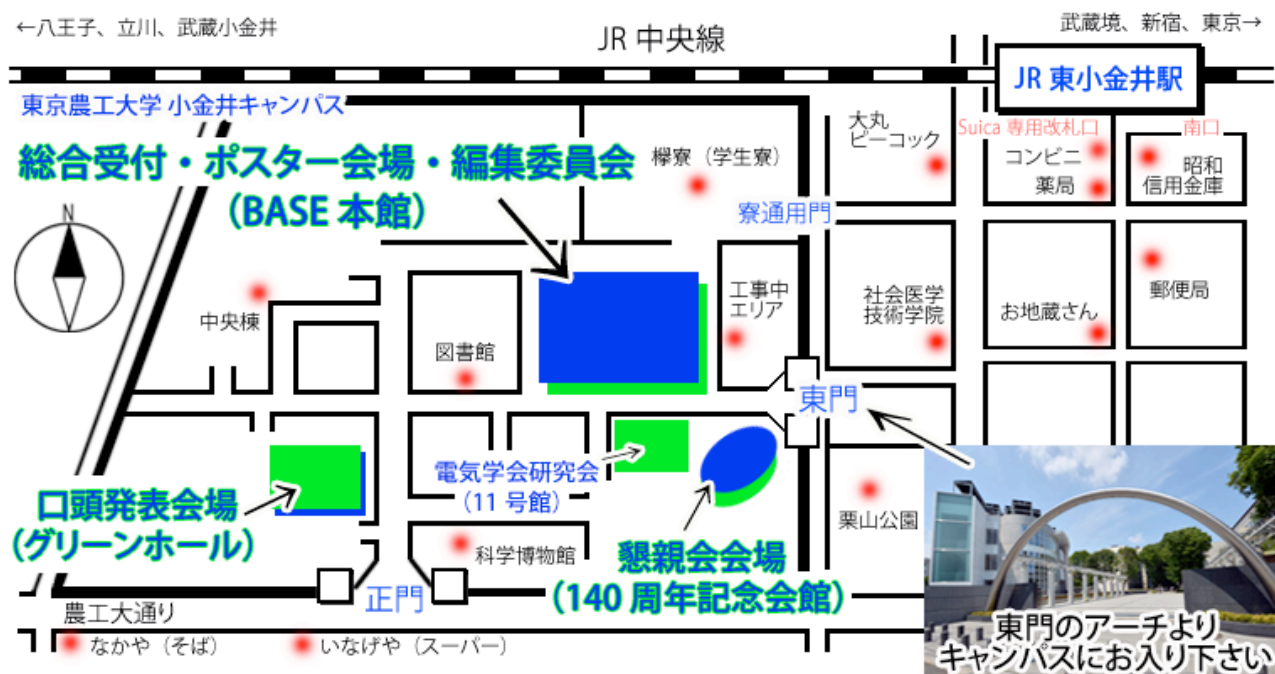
←八王子、立川、武蔵小金井

JR 中央線

武蔵境、新宿、東京→

JR 東小金井駅

東京農工大学 小金井キャンパス

総合受付・ポスター会場・編集委員会
（BASE 本館）

欅寮（学生寮）

大丸
ピーコック

Suica 専用改札口

南口

コンビニ

薬局

昭和
信用金庫

寮通用門

N

中央棟

図書館

工事中
エリア

社会医学
技術学院

お地蔵さん

郵便局

東門

電気学会研究会
（11 号館）

口頭発表会場
（グリーンホール）

栗山公園

科学博物館

懇親会会場
（140 周年記念会館）

正門

農工大通り

なかや（そば）

いなげや（スーパー）

東門のアーチより
キャンパスにお入り下さい